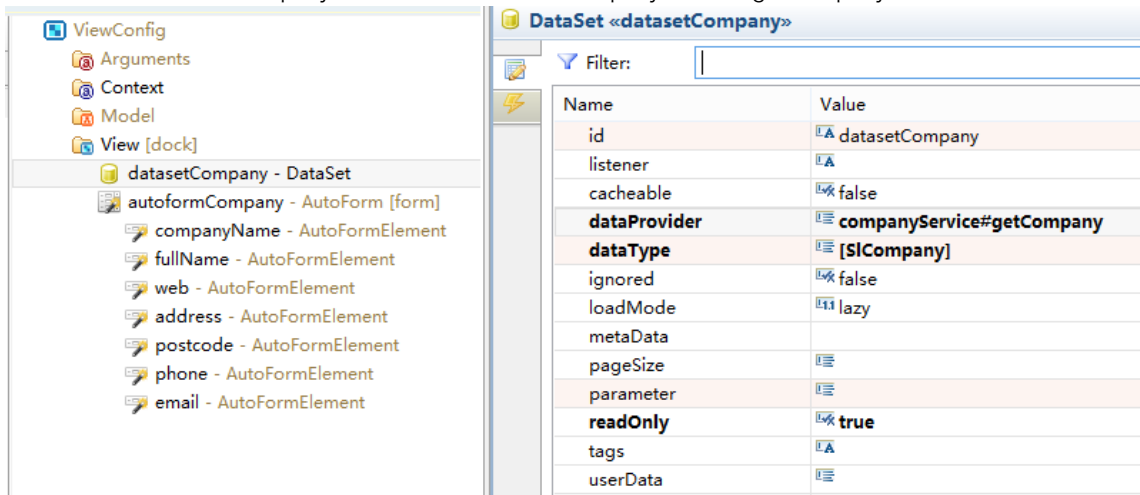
ViewConfig
Arguments
Context
Model
View [dock]
datasetCompany - DataSet
autoformCompany - AutoForm [form]
companyName - AutoFormElement
fullName - AutoFormElement
web - AutoFormElement
address - AutoFormElement
postcode - AutoFormElement
phone - AutoFormElement
email - AutoFormElement

DataSet «datasetCompany»

Filter:

| Name | Value |
|---|---|
| id | datasetCompany |
| listener | |
| cacheable | false |
| **dataProvider** | **companyService#getCompany** |
| **dataType** | **[SlCompany]** |
| ignored | false |
| loadMode | lazy |
| metaData | |
| pageSize | |
| parameter | |
| **readOnly** | **true** |
| tags | |
| userData | |